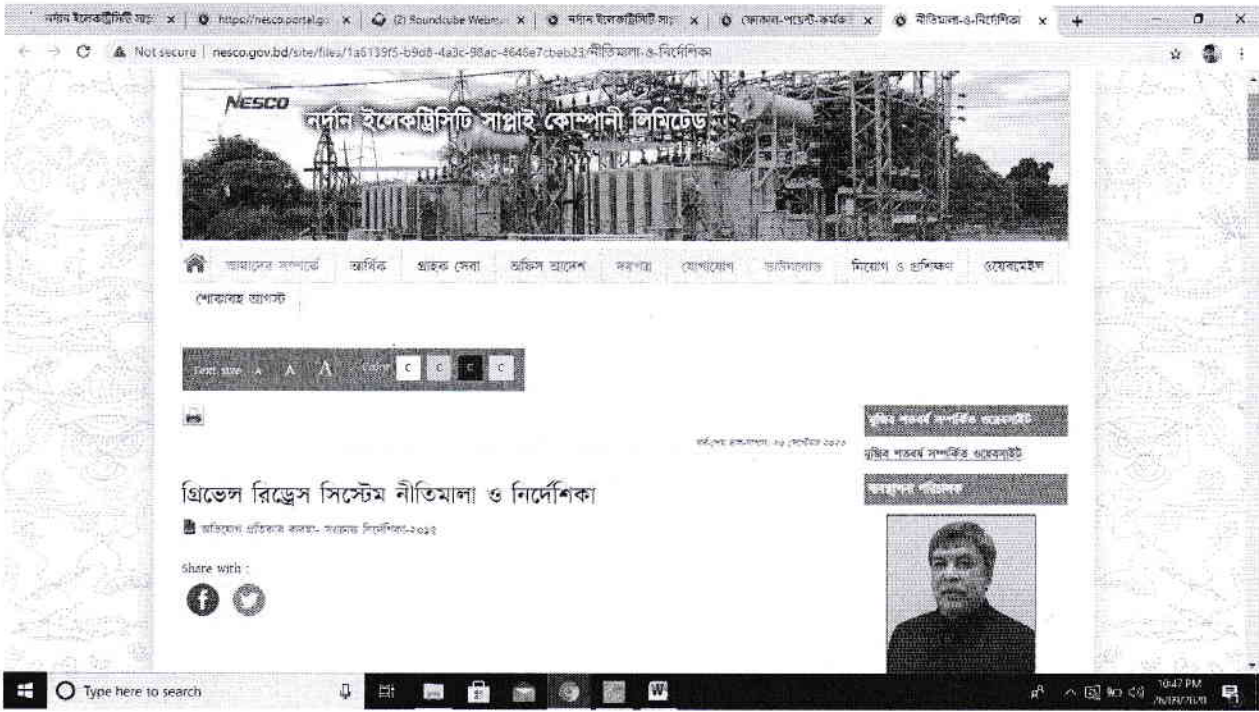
নর্দান ইলেকট্রিসিটি সাপ্ল x | https://nesco.portal.g x | (2) Roundcube Webm x | নর্দান ইলেকট্রিসিটি সাপ্ল x | ফোকাল-পয়েন্ট-কর্মক x | নীতিমালা-ও-নির্দেশিকা x

Not secure | nesco.gov.bd/site/files/1a5139f5-b9d8-4a3c-98ac-8646e7cbab23/নীতিমালা-ও-নির্দেশিকা

NESCO

নর্দান ইলেকট্রিসিটি সাপ্লাই কোম্পানী লিমিটেড

আমাদের সম্পর্কে | আর্থিক | গ্রাহক সেবা | অফিস আদেশ | দরপত্র | যোগাযোগ | ডাউনলোড | নিয়োগ ও প্রশিক্ষণ | ওয়েবমেইল

শোকাবহ আগস্ট

Text size A A A Color C C C C

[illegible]

গ্রিভেন্স রিড্রেস সিস্টেম নীতিমালা ও নির্দেশিকা

অভিযোগ প্রতিকার ব্যবস্থা- সংক্রান্ত নির্দেশিকা-২০১৫

Share with :

মুজিব শতবর্ষ সম্পর্কিত ওয়েবসাইট

মুজিব শতবর্ষ সম্পর্কিত ওয়েবসাইট

ব্যবস্থাপনা পরিচালক

Type here to search

10:47 PM